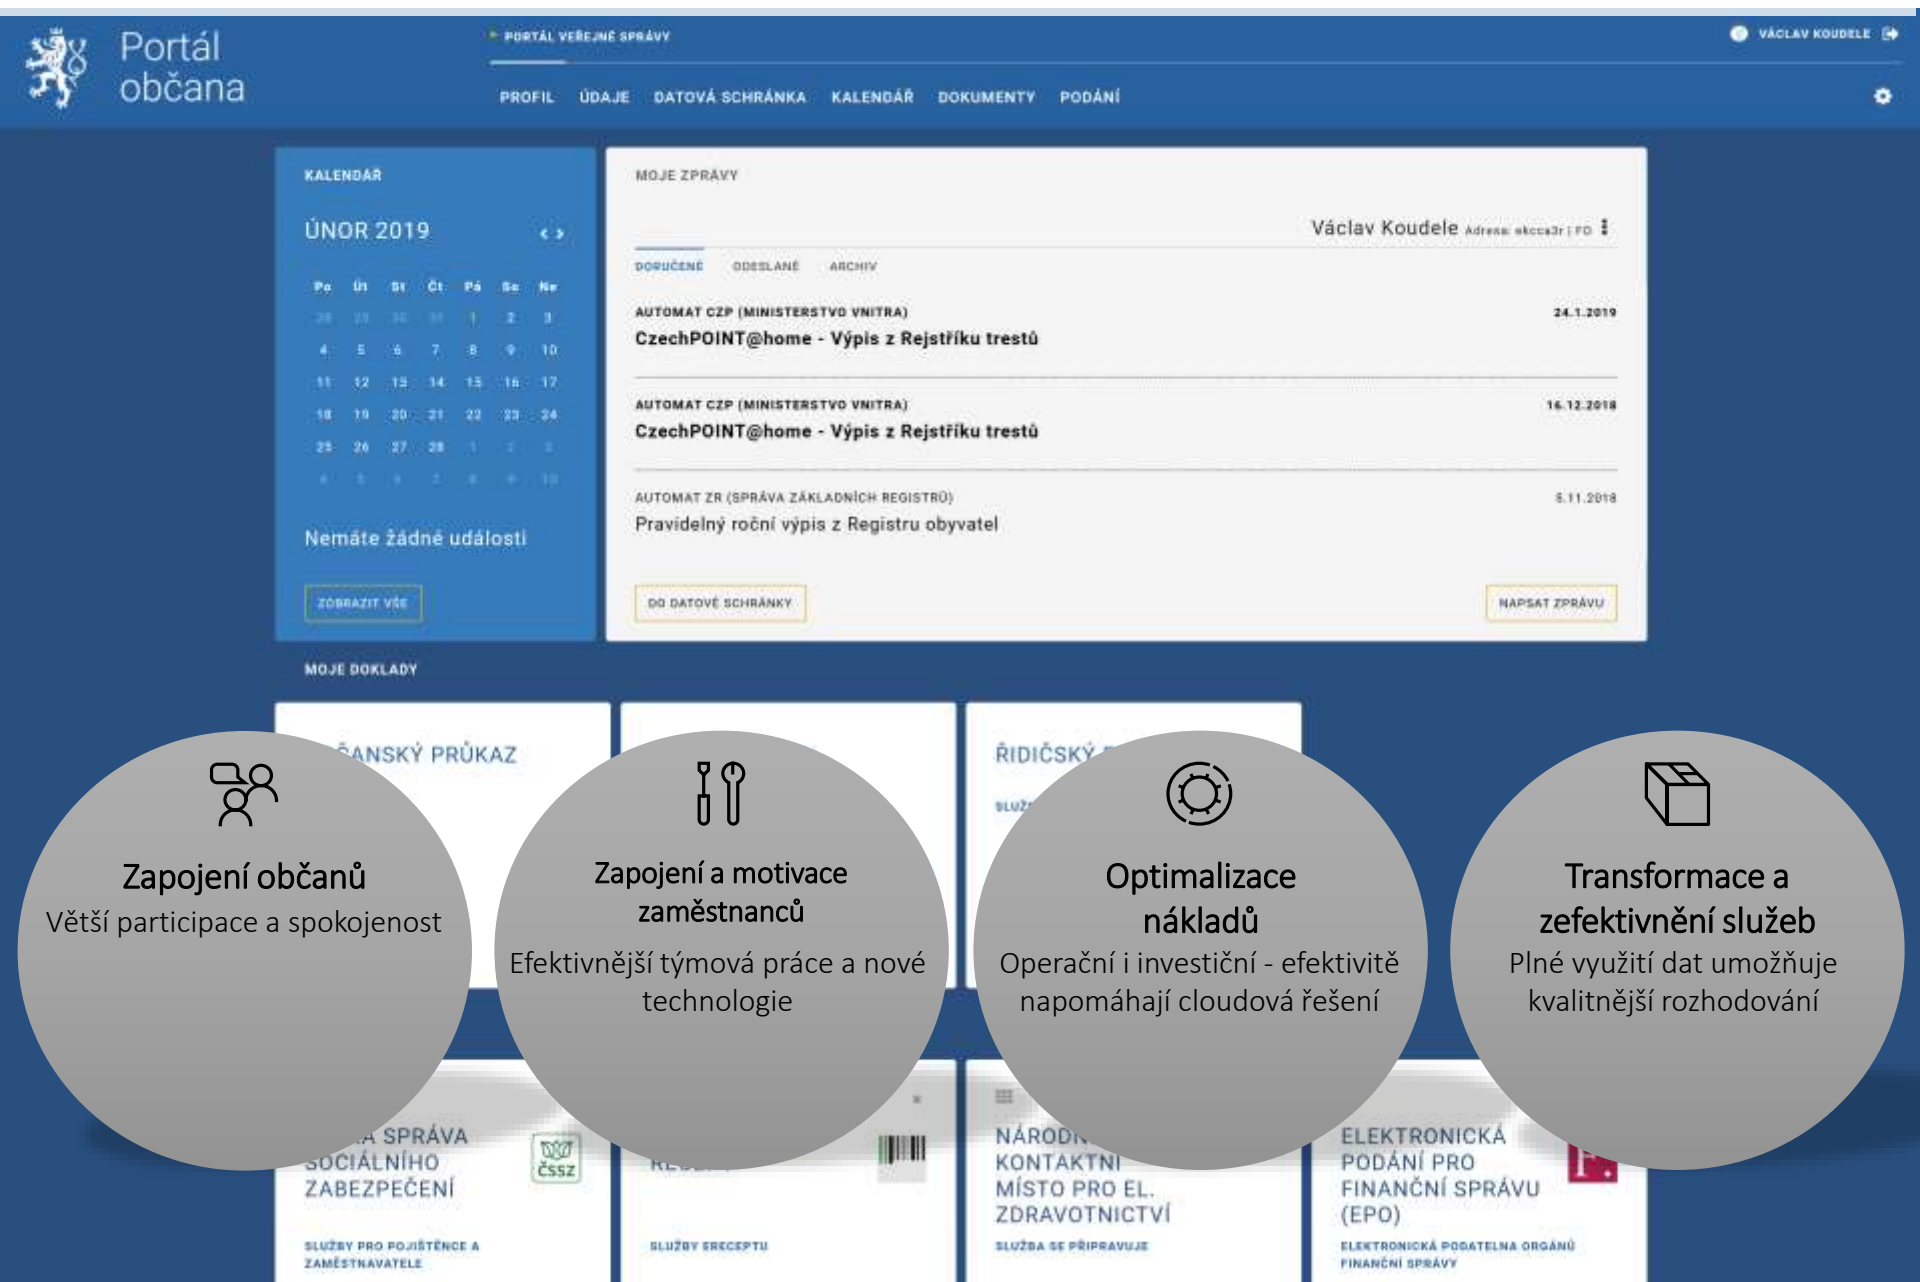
Portál občana

PORTÁL VEŘEJNÉ SPRÁVY

VÁCLAV KOUDELE

PROFIL ÚDAJE DATOVÁ SCHRÁNKA KALENDÁŘ DOKUMENTY PODÁNÍ

KALENDÁŘ

ÚNOR 2019

| Po | Út | St | Čt | Pá | So | Ne |
|---|---|---|---|---|---|---|
| 28 | 29 | 30 | 31 | 1 | 2 | 3 |
| 4 | 5 | 6 | 7 | 8 | 9 | 10 |
| 11 | 12 | 13 | 14 | 15 | 16 | 17 |
| 18 | 19 | 20 | 21 | 22 | 23 | 24 |
| 25 | 26 | 27 | 28 | 1 | 2 | 3 |
| 4 | 5 | 6 | 7 | 8 | 9 | 10 |

Nemáte žádné události

ZOBRAZIT VŠE

MOJE ZPRÁVY

Václav Koudele Adresa: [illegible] | FO

DORUČENÉ ODESLANÉ ARCHIV

AUTOMAT CZP (MINISTERSTVO VNITRA) 24.1.2019
CzechPOINT@home - Výpis z Rejstříku trestů

AUTOMAT CZP (MINISTERSTVO VNITRA) 16.12.2018
CzechPOINT@home - Výpis z Rejstříku trestů

AUTOMAT ZR (SPRÁVA ZÁKLADNÍCH REGISTRŮ) 5.11.2018
Pravidelný roční výpis z Registru obyvatel

DO DATOVÉ SCHRÁNKY

NAPSAT ZPRÁVU

MOJE DOKLADY

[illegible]ANSKÝ PRŮKAZ

ŘIDIČSKÝ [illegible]

SLUŽ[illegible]

Zapojení občanů
Větší participace a spokojenost

Zapojení a motivace zaměstnanců
Efektivnější týmová práce a nové technologie

Optimalizace nákladů
Operační i investiční - efektivitě napomáhají cloudová řešení

Transformace a zefektivnění služeb
Plné využití dat umožňuje kvalitnější rozhodování

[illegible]A SPRÁVA SOCIÁLNÍHO ZABEZPEČENÍ
ČSSZ
SLUŽBY PRO POJIŠTĚNCE A ZAMĚSTNAVATELE

RE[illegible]
SLUŽBY ERECEPTU

NÁROD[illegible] KONTAKTNÍ MÍSTO PRO EL. ZDRAVOTNICTVÍ
SLUŽBA SE PŘIPRAVUJE

ELEKTRONICKÁ PODÁNÍ PRO FINANČNÍ SPRÁVU (EPO)
ELEKTRONICKÁ PODATELNA ORGÁNŮ FINANČNÍ SPRÁVY